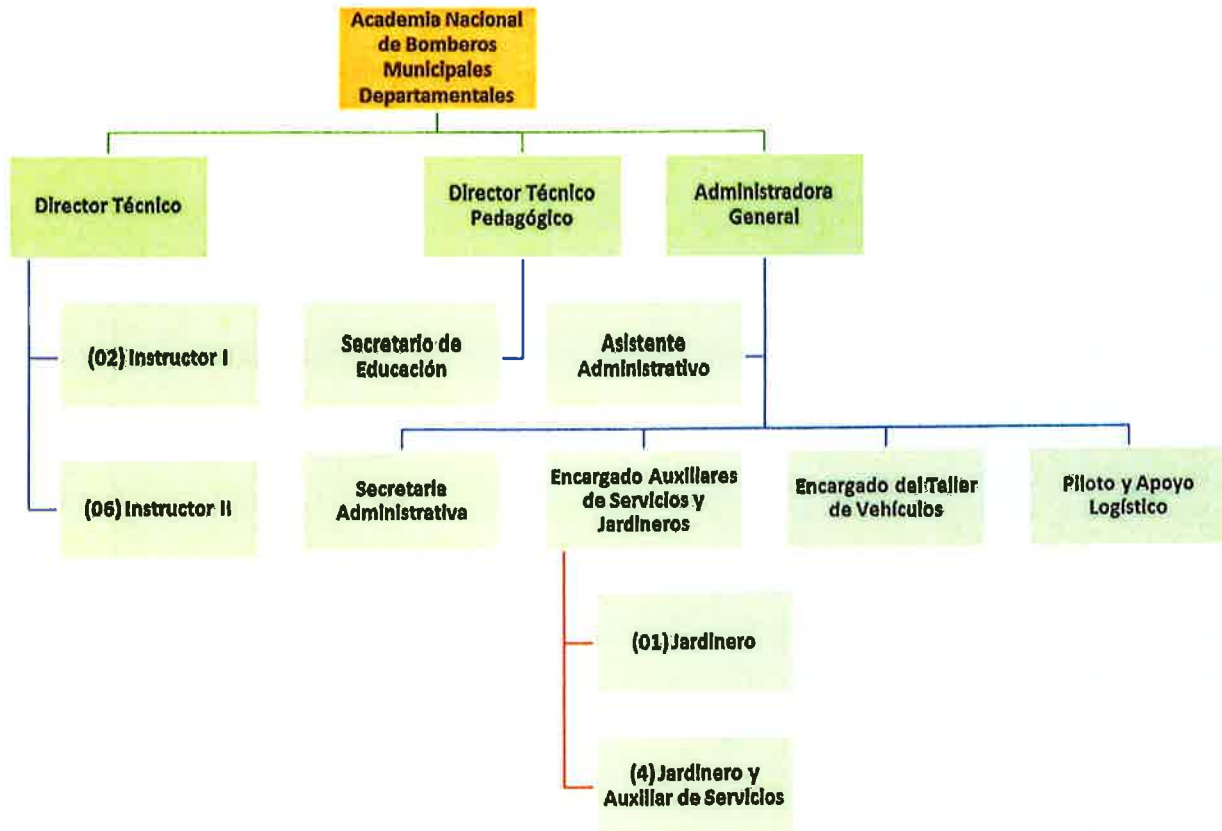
Academia Nacional de Bomberos Municipales Departamentales

Director Técnico

Director Técnico Pedagógico

Administradora General

(02) Instructor I

Secretario de Educación

Asistente Administrativo

(06) Instructor II

Secretaria Administrativa

Encargado Auxiliares de Servicios y Jardineros

Encargado del Taller de Vehículos

Piloto y Apoyo Logístico

(01) Jardinero

(4) Jardinero y Auxiliar de Servicios